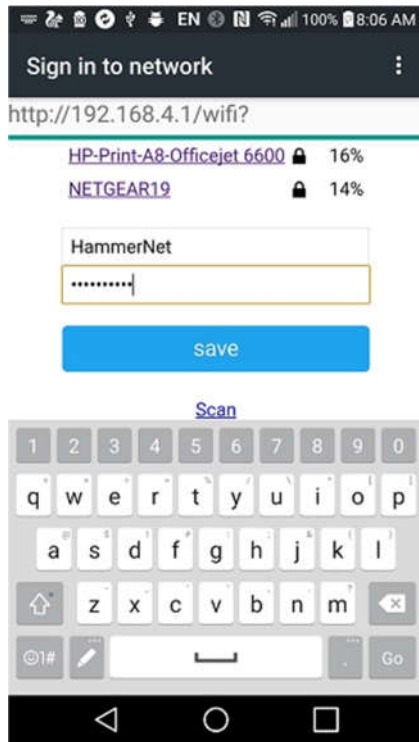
EN 100% 8:06 AM

Sign in to network

http://192.168.4.1/wifi?

HP-Print-A8-Officejet 6600 16%

NETGEAR19 14%

HammerNet

••••••••••

save

Scan

1 2 3 4 5 6 7 8 9 0

q w e r t y u i o p

a s d f g h j k l

z x c v b n m

@1# Go